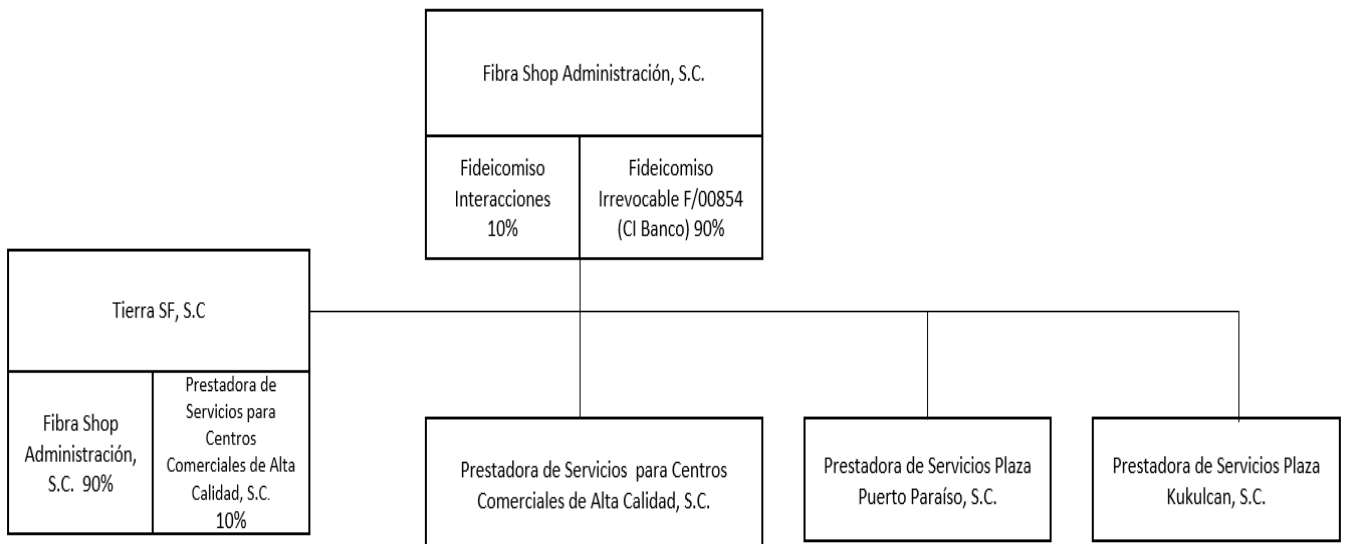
Fibra Shop Administración, S.C.

Fideicomiso Interacciones 10%

Fideicomiso Irrevocable F/00854 (CI Banco) 90%

Tierra SF, S.C

Fibra Shop Administración, S.C. 90%

Prestadora de Servicios para Centros Comerciales de Alta Calidad, S.C. 10%

Prestadora de Servicios para Centros Comerciales de Alta Calidad, S.C.

Prestadora de Servicios Plaza Puerto Paraíso, S.C.

Prestadora de Servicios Plaza Kukulcan, S.C.